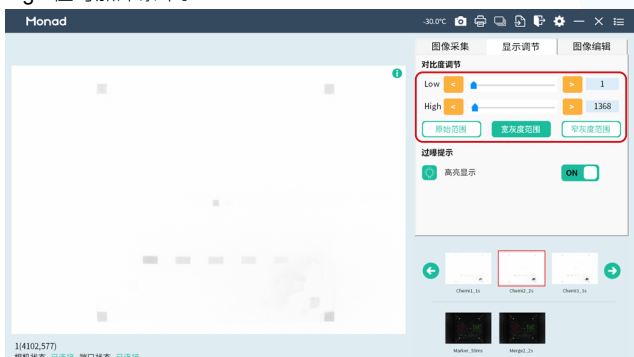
Monad

-30.0℃

图像采集 显示调节 图像编辑

对比度调节

Low < > 1

High < > 1368

原始范围 宽灰度范围 窄灰度范围

过曝提示

高亮显示 ON

Chemi1_1s Chemi2_2s Chemi3_3s

Marker_30ms Merge2_2s

1(4102,577)

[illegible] 已连接 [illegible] 已连接